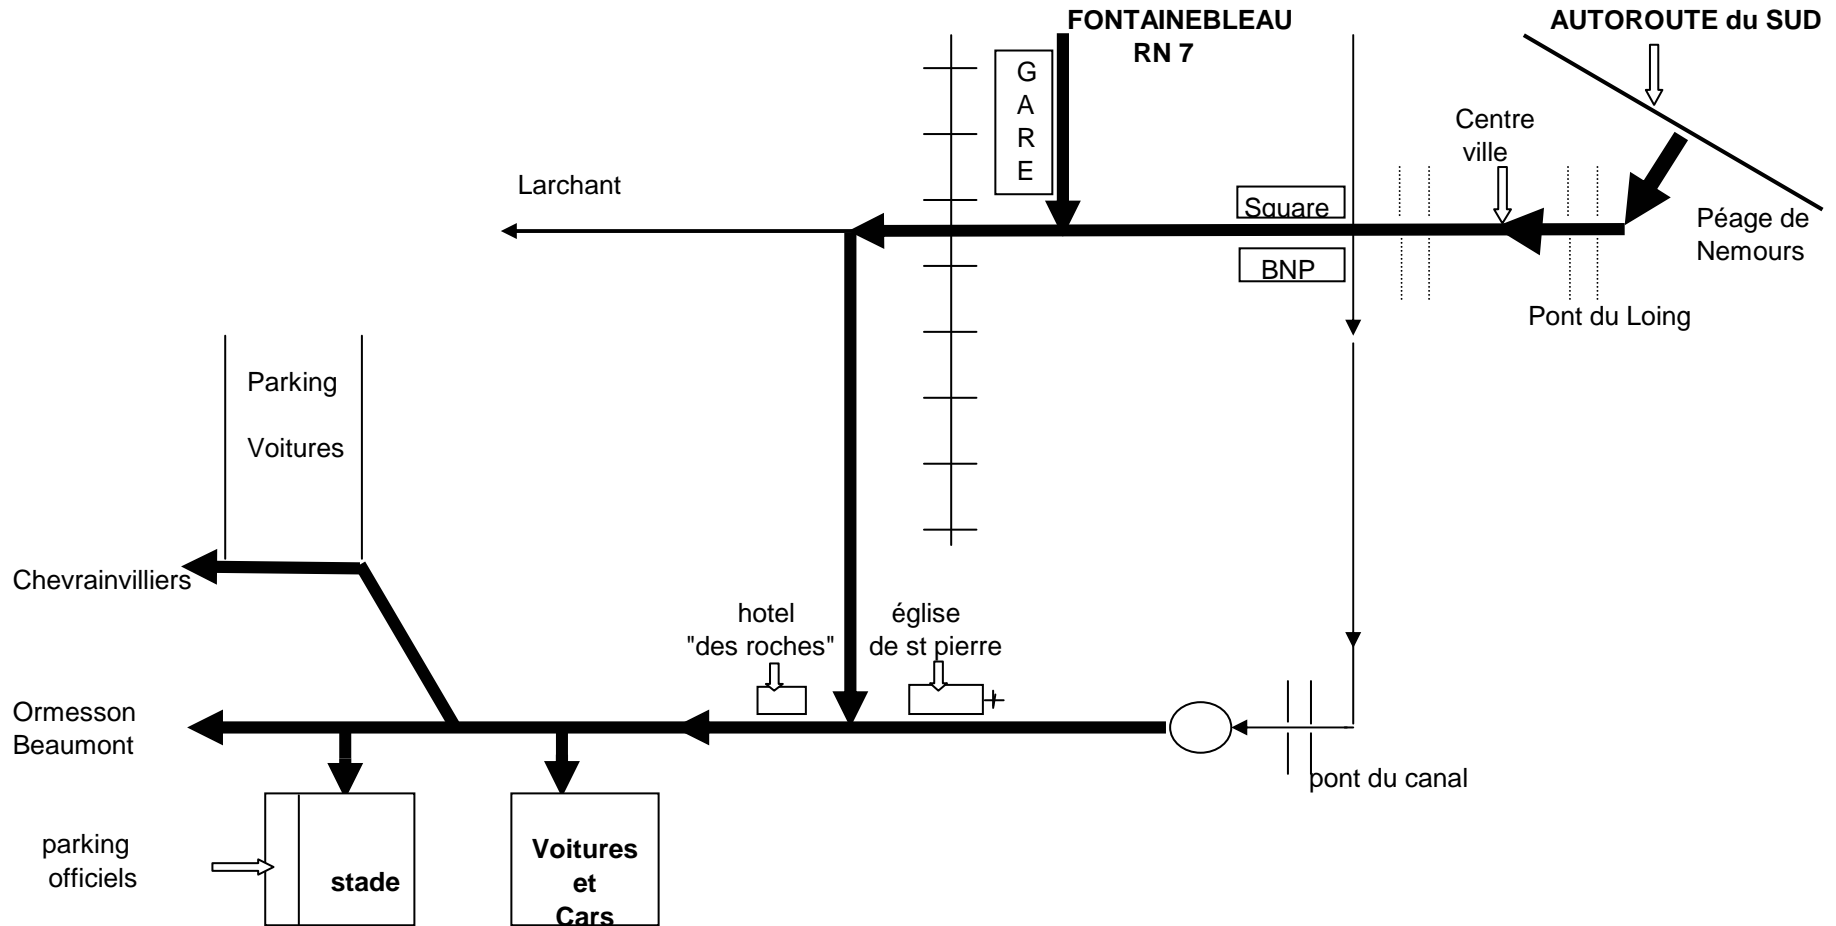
FONTAINEBLEAU
RN 7

AUTOROUTE du SUD

G
A
R
E

Centre ville

Larchant

Square

BNP

Péage de Nemours

Pont du Loing

Parking

Voitures

Chevrainvilliers

hotel "des roches"

église de st pierre

Ormesson Beaumont

pont du canal

parking officiels

stade

Voitures et Cars